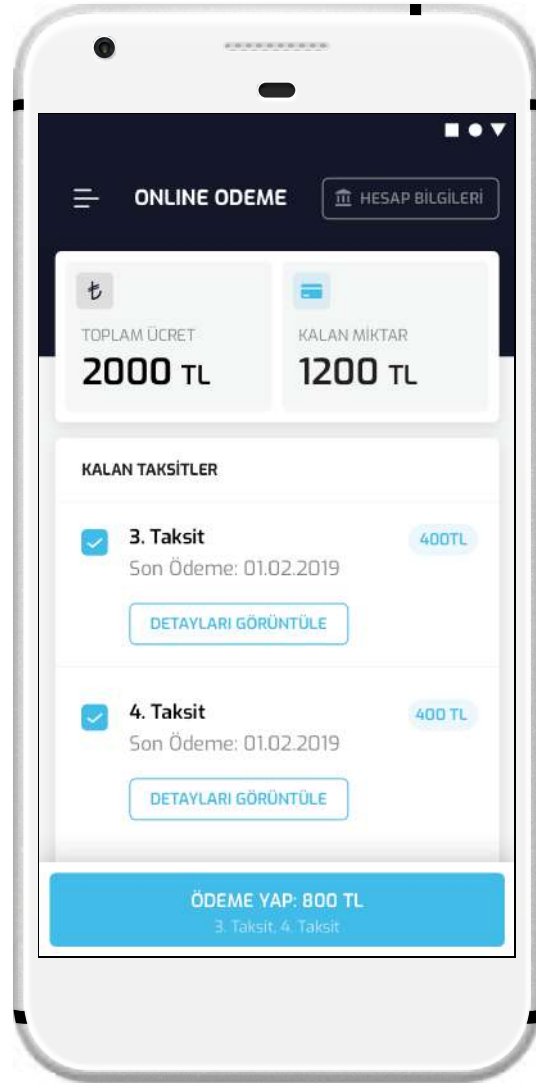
ONLINE ODEME

HESAP BİLGİLERİ

₺

TOPLAM ÜCRET

2000 TL

KALAN MİKTAR

1200 TL

KALAN TAKSİTLER

3. Taksit

400TL

Son Ödeme: 01.02.2019

DETAYLARI GÖRÜNTÜLE

4. Taksit

400 TL

Son Ödeme: 01.02.2019

DETAYLARI GÖRÜNTÜLE

ÖDEME YAP: 800 TL

3. Taksit, 4. Taksit